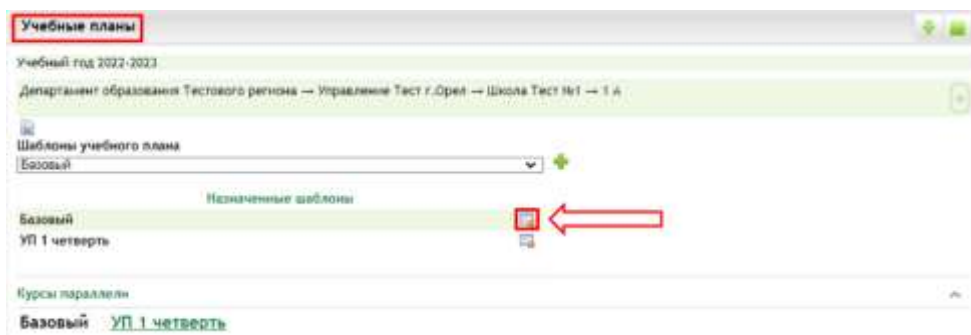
Учебные планы

Учебный год 2022-2023

Департамент образования Тестового региона → Управление Тест г.Орел → Школа Тест №1 → 1 А

Шаблоны учебного плана

Базовый

Назначенные шаблоны

Базовый

УП 1 четверть

Курсы параллели

Базовый УП 1 четверть